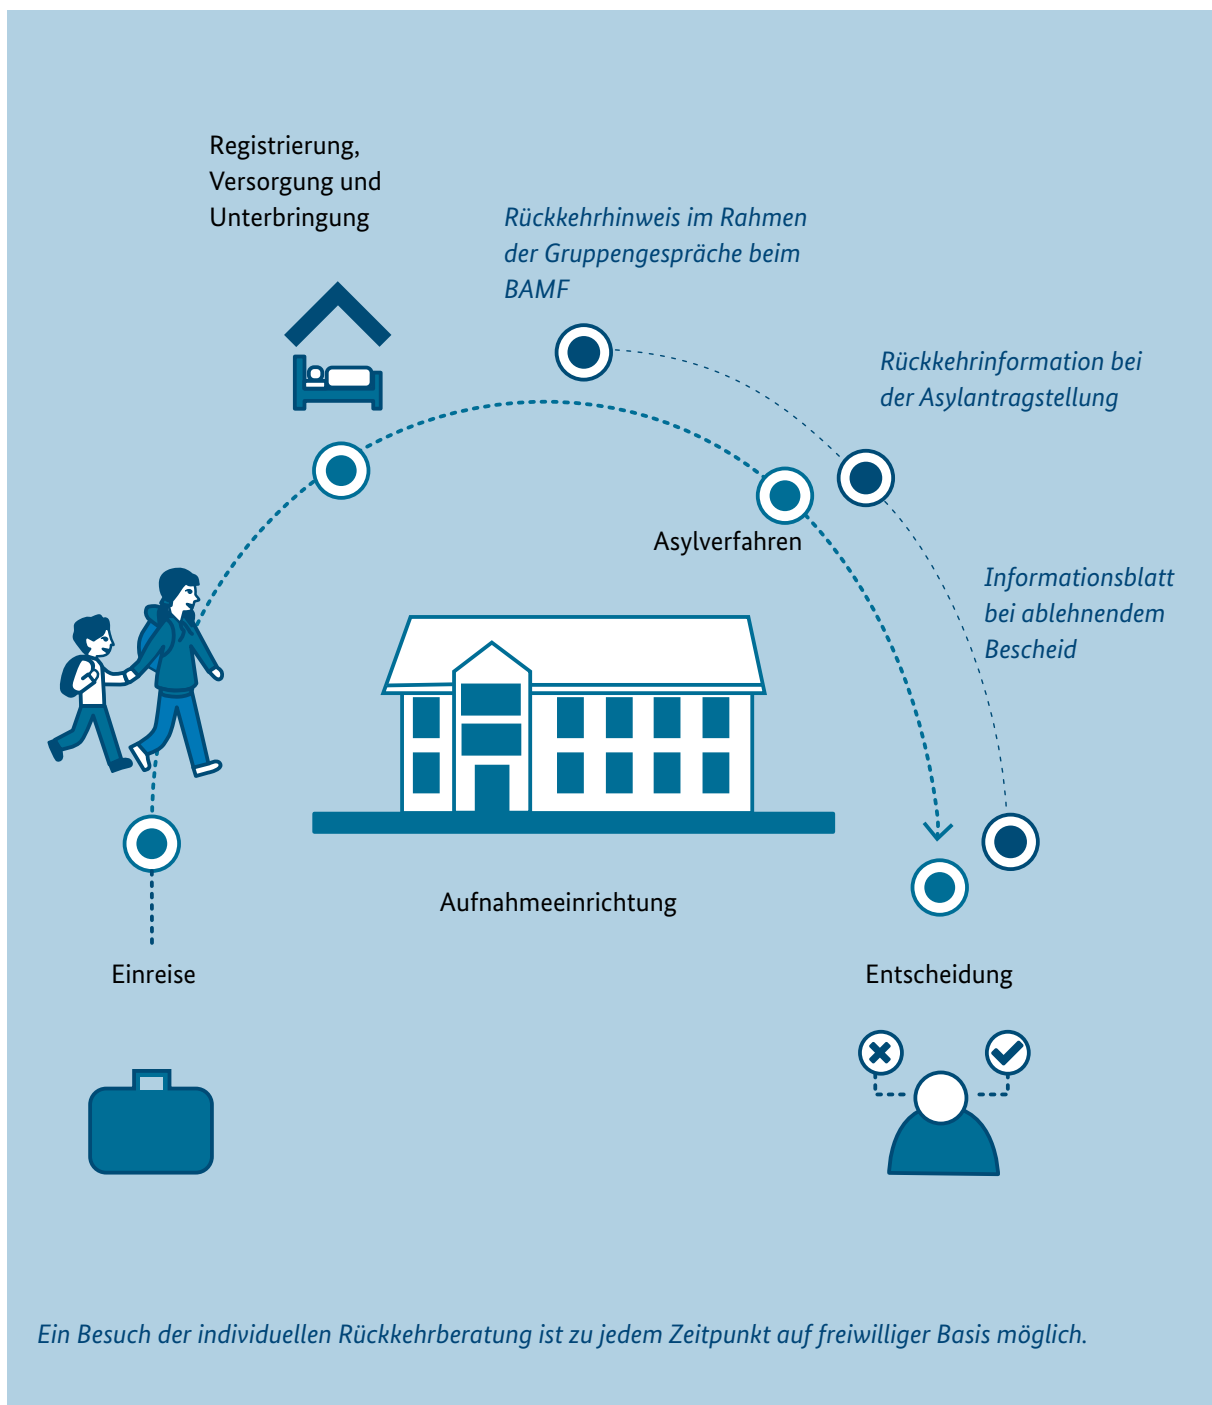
Registrierung, Versorgung und Unterbringung

Rückkehrhinweis im Rahmen der Gruppengespräche beim BAMF

Rückkehrinformation bei der Asylantragstellung

Asylverfahren

Informationsblatt bei ablehnendem Bescheid

Aufnahmeeinrichtung

Einreise

Entscheidung

Ein Besuch der individuellen Rückkehrberatung ist zu jedem Zeitpunkt auf freiwilliger Basis möglich.